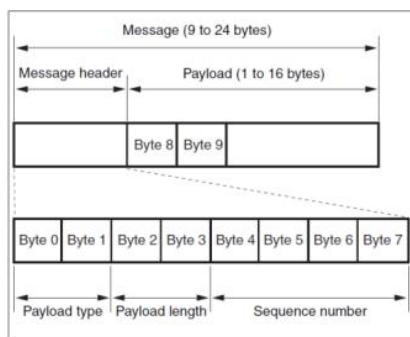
Message (9 to 24 bytes)

Message header

Payload (1 to 16 bytes)

Byte 8 Byte 9

| Byte 0 | Byte 1 | Byte 2 | Byte 3 | Byte 4 | Byte 5 | Byte 6 | Byte 7 |
|---|---|---|---|---|---|---|---|

Payload type

Payload length

Sequence number